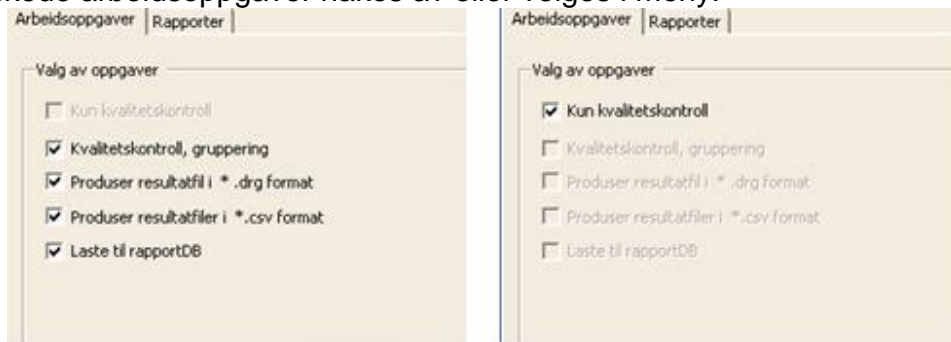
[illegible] arbeidsoppgaver haktes av eller velges i meny.

Arbeidsoppgaver | Rapporter

Valg av oppgaver

Kun kvalitetskontroll

Kvalitetskontroll, gruppering

Produser resultatfil i *.drg format

Produser resultatfiler i *.csv format

Laste til rapportDB

Arbeidsoppgaver | Rapporter

Valg av oppgaver

Kun kvalitetskontroll

Kvalitetskontroll, gruppering

Produser resultatfil i *.drg format

Produser resultatfiler i *.csv format

Laste til rapportDB